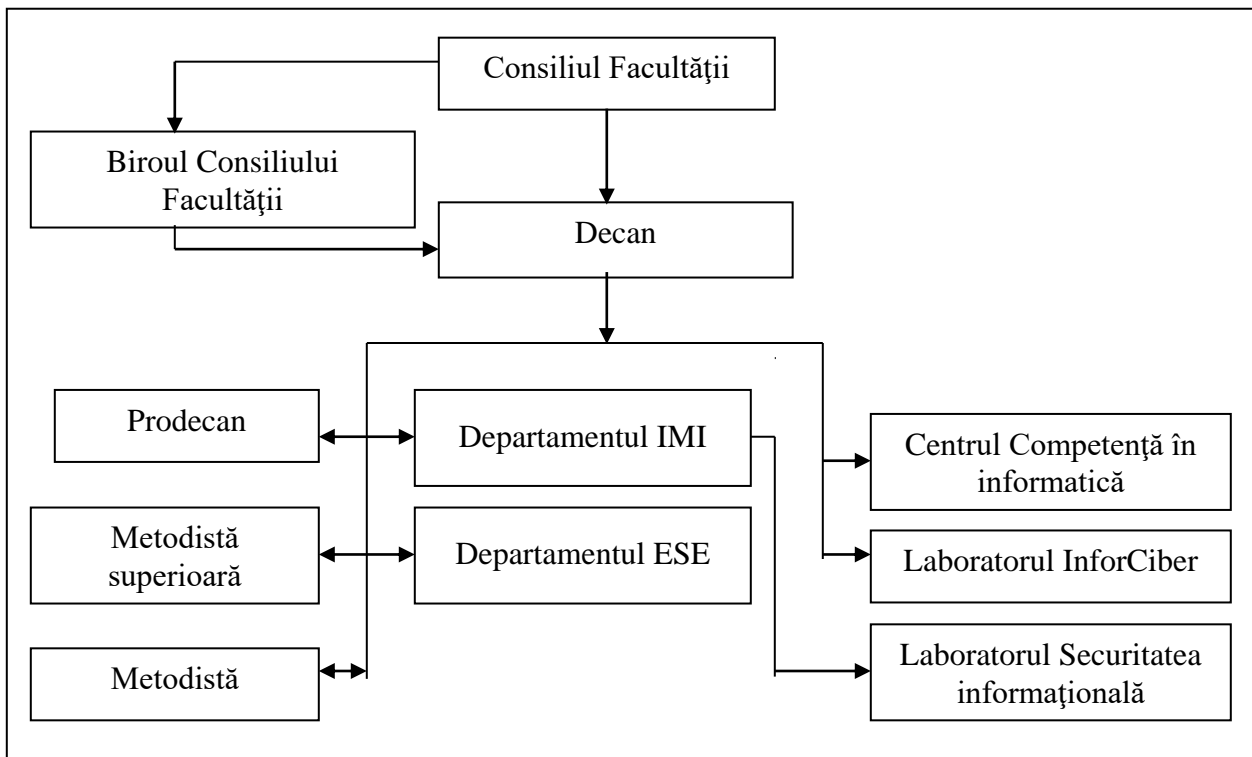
Consiliul Facultăţii

Biroul Consiliului Facultăţii

Decan

Prodecan

Departamentul IMI

Centrul Competenţă în informatică

Metodistă superioară

Departamentul ESE

Laboratorul InforCiber

Metodistă

Laboratorul Securitatea informaţională